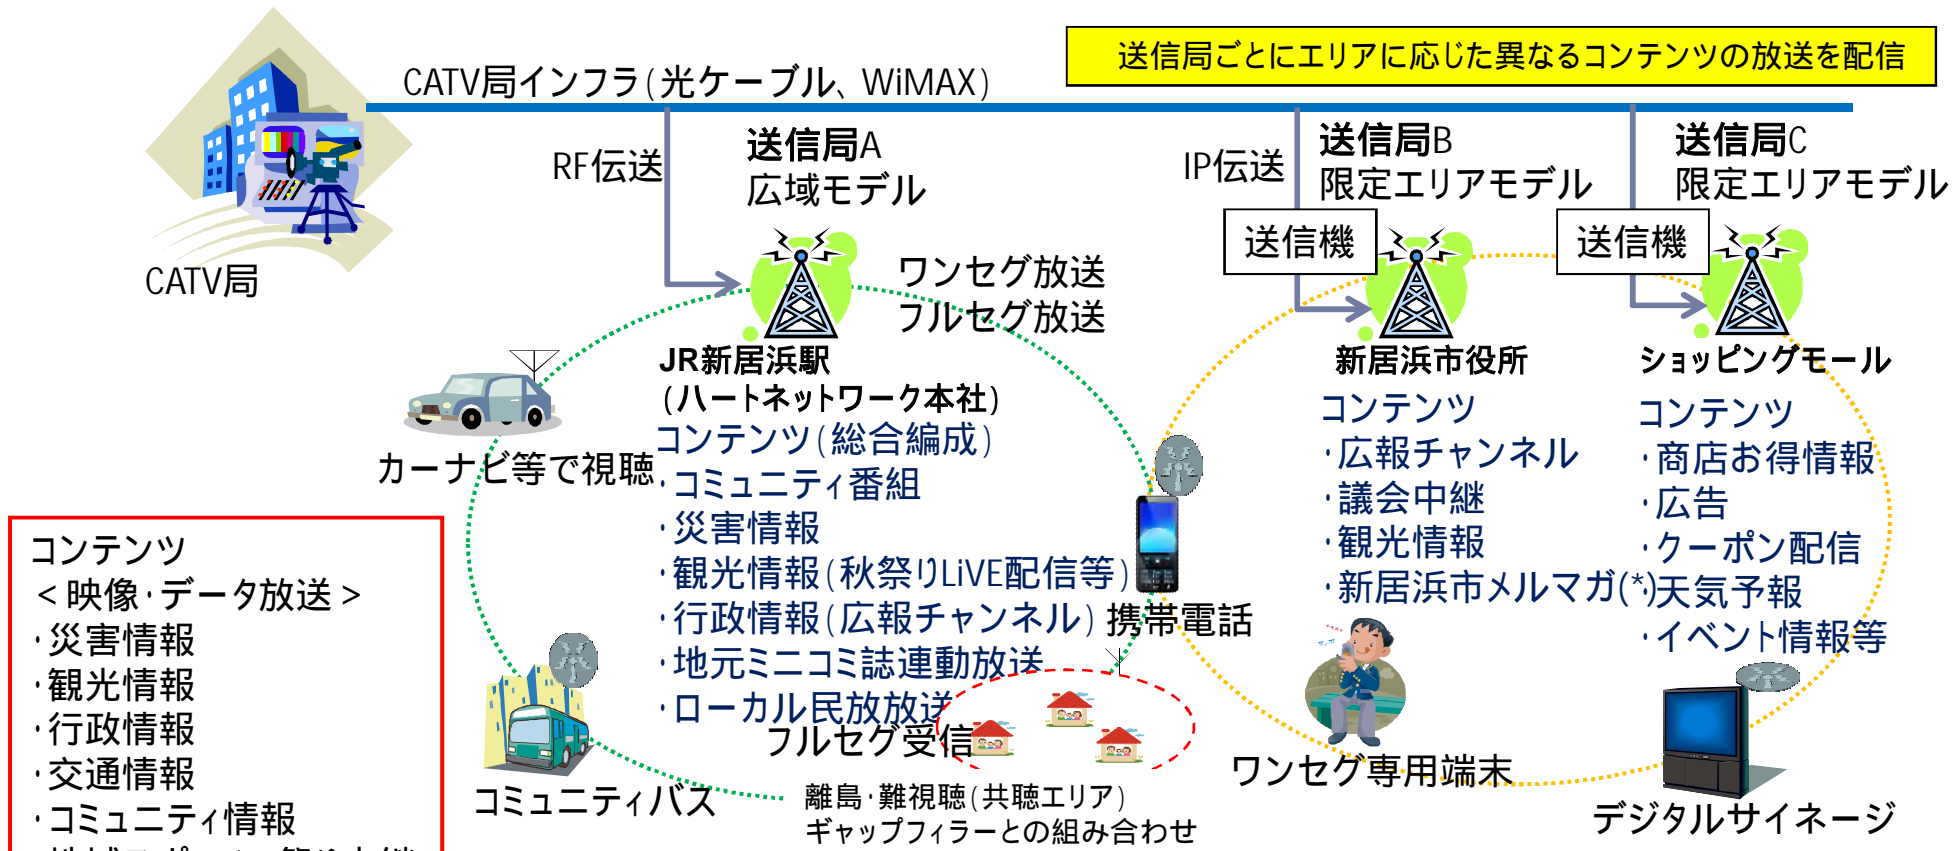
送信局ごとにエリアに応じた異なるコンテンツの放送を配信

CATV局インフラ(光ケーブル、WiMAX)

CATV局

RF伝送

送信局A
広域モデル

IP伝送

送信局B
限定エリアモデル

送信局C
限定エリアモデル

送信機

送信機

ワンセグ放送
フルセグ放送

JR新居浜駅
(ハートネットワーク本社)

新居浜市役所

ショッピングモール

カーナビ等で視聴

コンテンツ(総合編成)
・コミュニティ番組
・災害情報
・観光情報(秋祭りLiVE配信等)
・行政情報(広報チャンネル)
・地元ミニコミ誌連動放送
・ローカル民放放送

携帯電話

コンテンツ
・広報チャンネル
・議会中継
・観光情報
・新居浜市メルマガ(*)

コンテンツ
・商店お得情報
・広告
・クーポン配信
・天気予報
・イベント情報等

コンテンツ
<映像・データ放送>
・災害情報
・観光情報
・行政情報
・交通情報
・コミュニティ情報
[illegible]

フルセグ受信

コミュニティバス

離島・難視聴(共聴エリア)
ギャップフィラーとの組み合わせ

ワンセグ専用端末

デジタルサイネージ